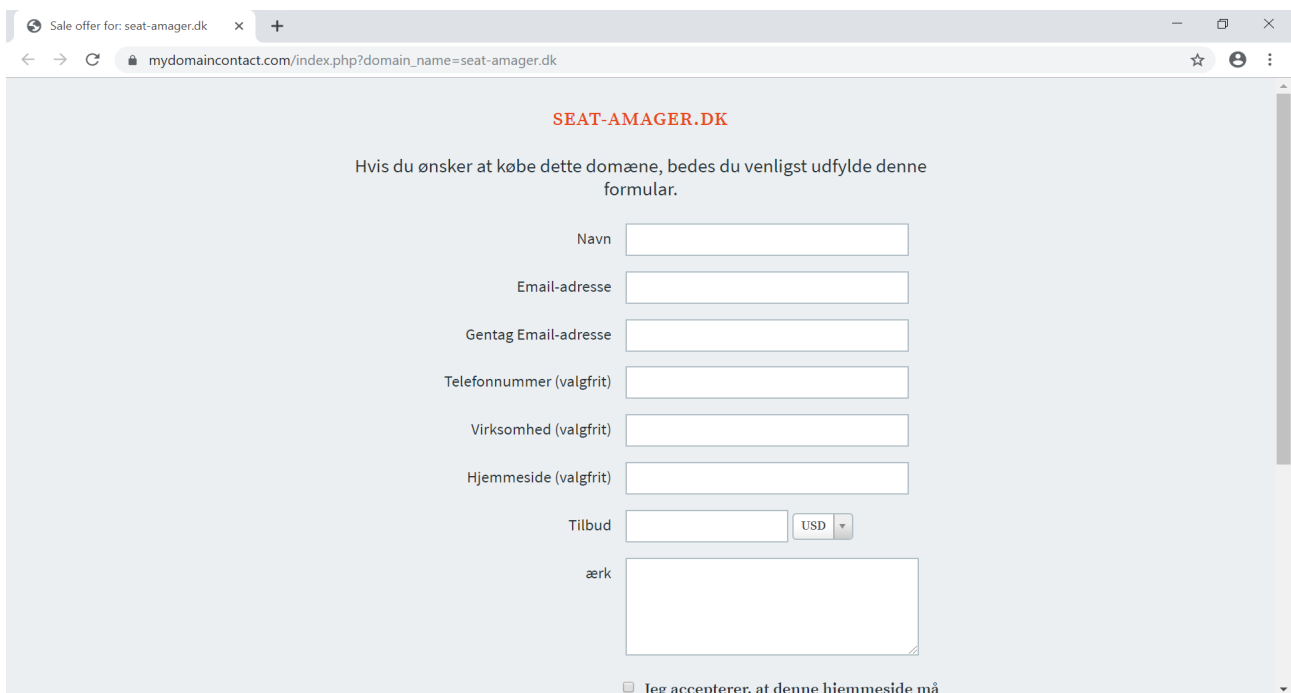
Sale offer for: seat-amager.dk ×
+
mydomaincontact.com/index.php?domain_name=seat-amager.dk

SEAT-AMAGER.DK

Hvis du ønsker at købe dette domæne, bedes du venligst udfylde denne formular.

Navn

Email-adresse

Gentag Email-adresse

Telefonnummer (valgfrit)

Virksomhed (valgfrit)

Hjemmeside (valgfrit)

Tilbud USD

ærk

Jeg accepterer, at denne hjemmeside må